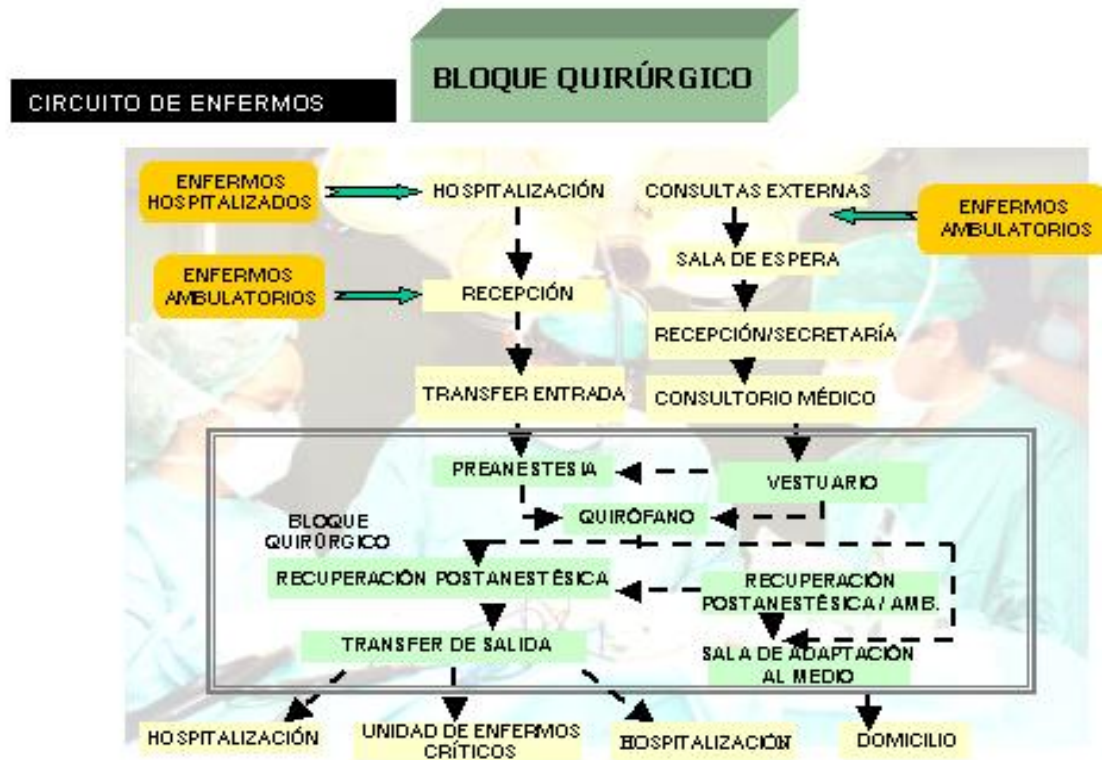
BLOQUE QUIRÚRGICO

CIRCUITO DE ENFERMOS

ENFERMOS HOSPITALIZADOS

HOSPITALIZACIÓN

CONSULTAS EXTERNAS

ENFERMOS AMBULATORIOS

SALA DE ESPERA

ENFERMOS AMBULATORIOS

RECEPCIÓN

RECEPCIÓN/SECRETARÍA

TRANSFER ENTRADA

CONSULTORIO MÉDICO

PREANESTESIA

VESTUARIO

QUIRÓFANO

BLOQUE QUIRÚRGICO

RECUPERACIÓN POSTANESTÉSICA

RECUPERACIÓN POSTANESTÉSICA / AMB.

TRANSFER DE SALIDA

SALA DE ADAPTACIÓN AL MEDIO

HOSPITALIZACIÓN

UNIDAD DE ENFERMOS CRÍTICOS

HOSPITALIZACIÓN

DOMICILIO